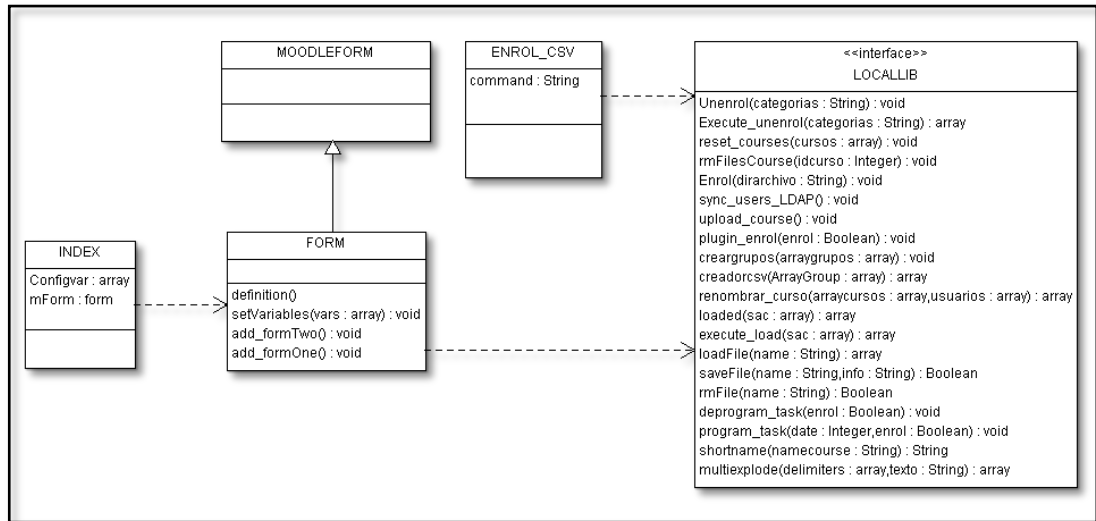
MOODLEFORM

ENROL_CSV

command : String

<<interface>>
LOCALLIB

Unenrol(categorias : String) : void
Execute_unenrol(categorias : String) : array
reset_courses(cursos : array) : void
rmFilesCourse(idcurso : Integer) : void
Enrol(dirarchivo : String) : void
sync_users_LDAP() : void
upload_course() : void
plugin_enrol(enrol : Boolean) : void
creargrupos(arraygrupos : array) : void
creadorcsv(ArrayGroup : array) : array
renombrar_curso(arraycursos : array,usuarios : array) : array
loaded(sac : array) : array
execute_load(sac : array) : array
loadFile(name : String) : array
saveFile(name : String,info : String) : Boolean
rmFile(name : String) : Boolean
deprogram_task(enrol : Boolean) : void
program_task(date : Integer,enrol : Boolean) : void
shortname(namecourse : String) : String
multiexplode(delimiters : array,texto : String) : array

INDEX

Configvar : array
mForm : form

FORM

definition()
setVariables(vars : array) : void
add_formTwo() : void
add_formOne() : void